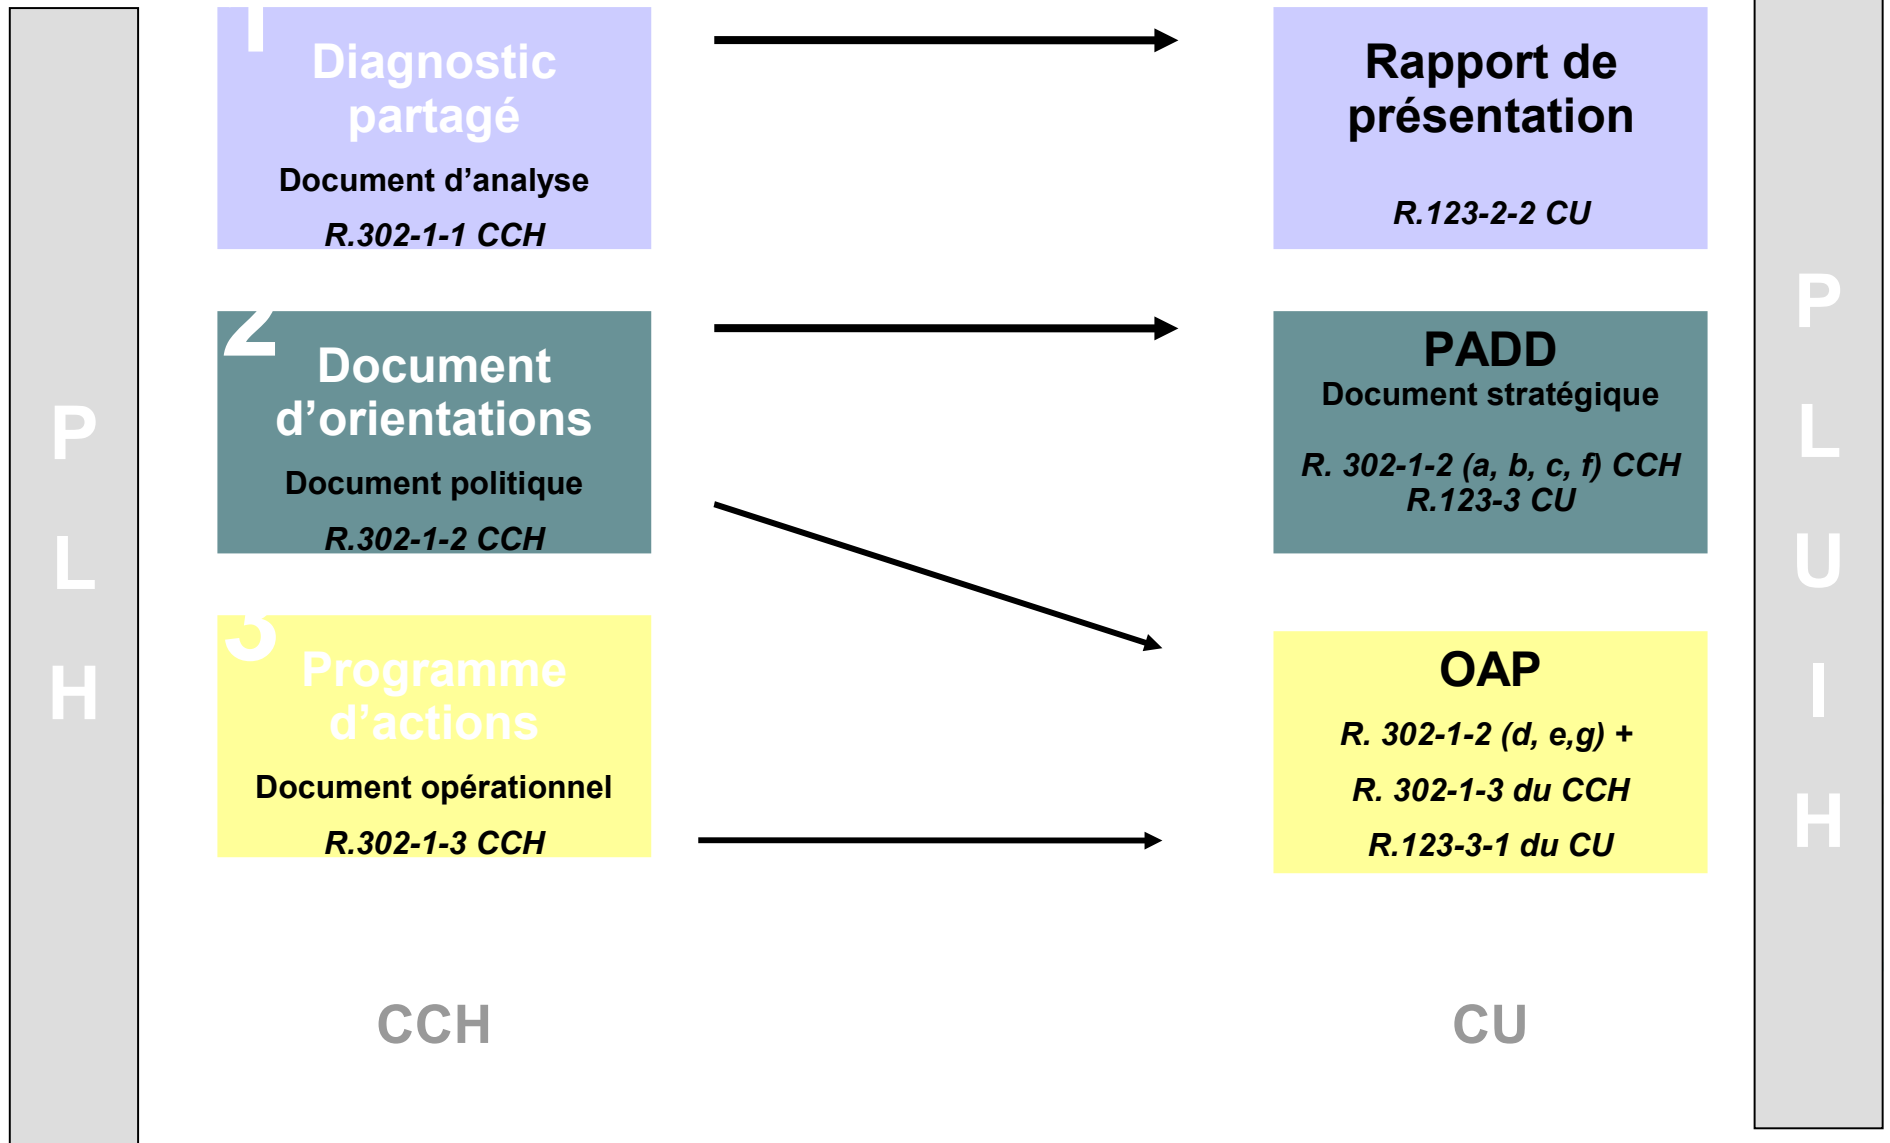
P
L
H

1 Diagnostic partagé
Document d'analyse
*R.302-1-1 CCH*

Rapport de présentation
*R.123-2-2 CU*

2 Document d'orientations
Document politique
*R.302-1-2 CCH*

PADD
Document stratégique
*R. 302-1-2 (a, b, c, f) CCH*
*R.123-3 CU*

3 Programme d'actions
Document opérationnel
*R.302-1-3 CCH*

OAP
*R. 302-1-2 (d, e,g) +*
*R. 302-1-3 du CCH*
*R.123-3-1 du CU*

CCH

CU

P
L
U
I
H